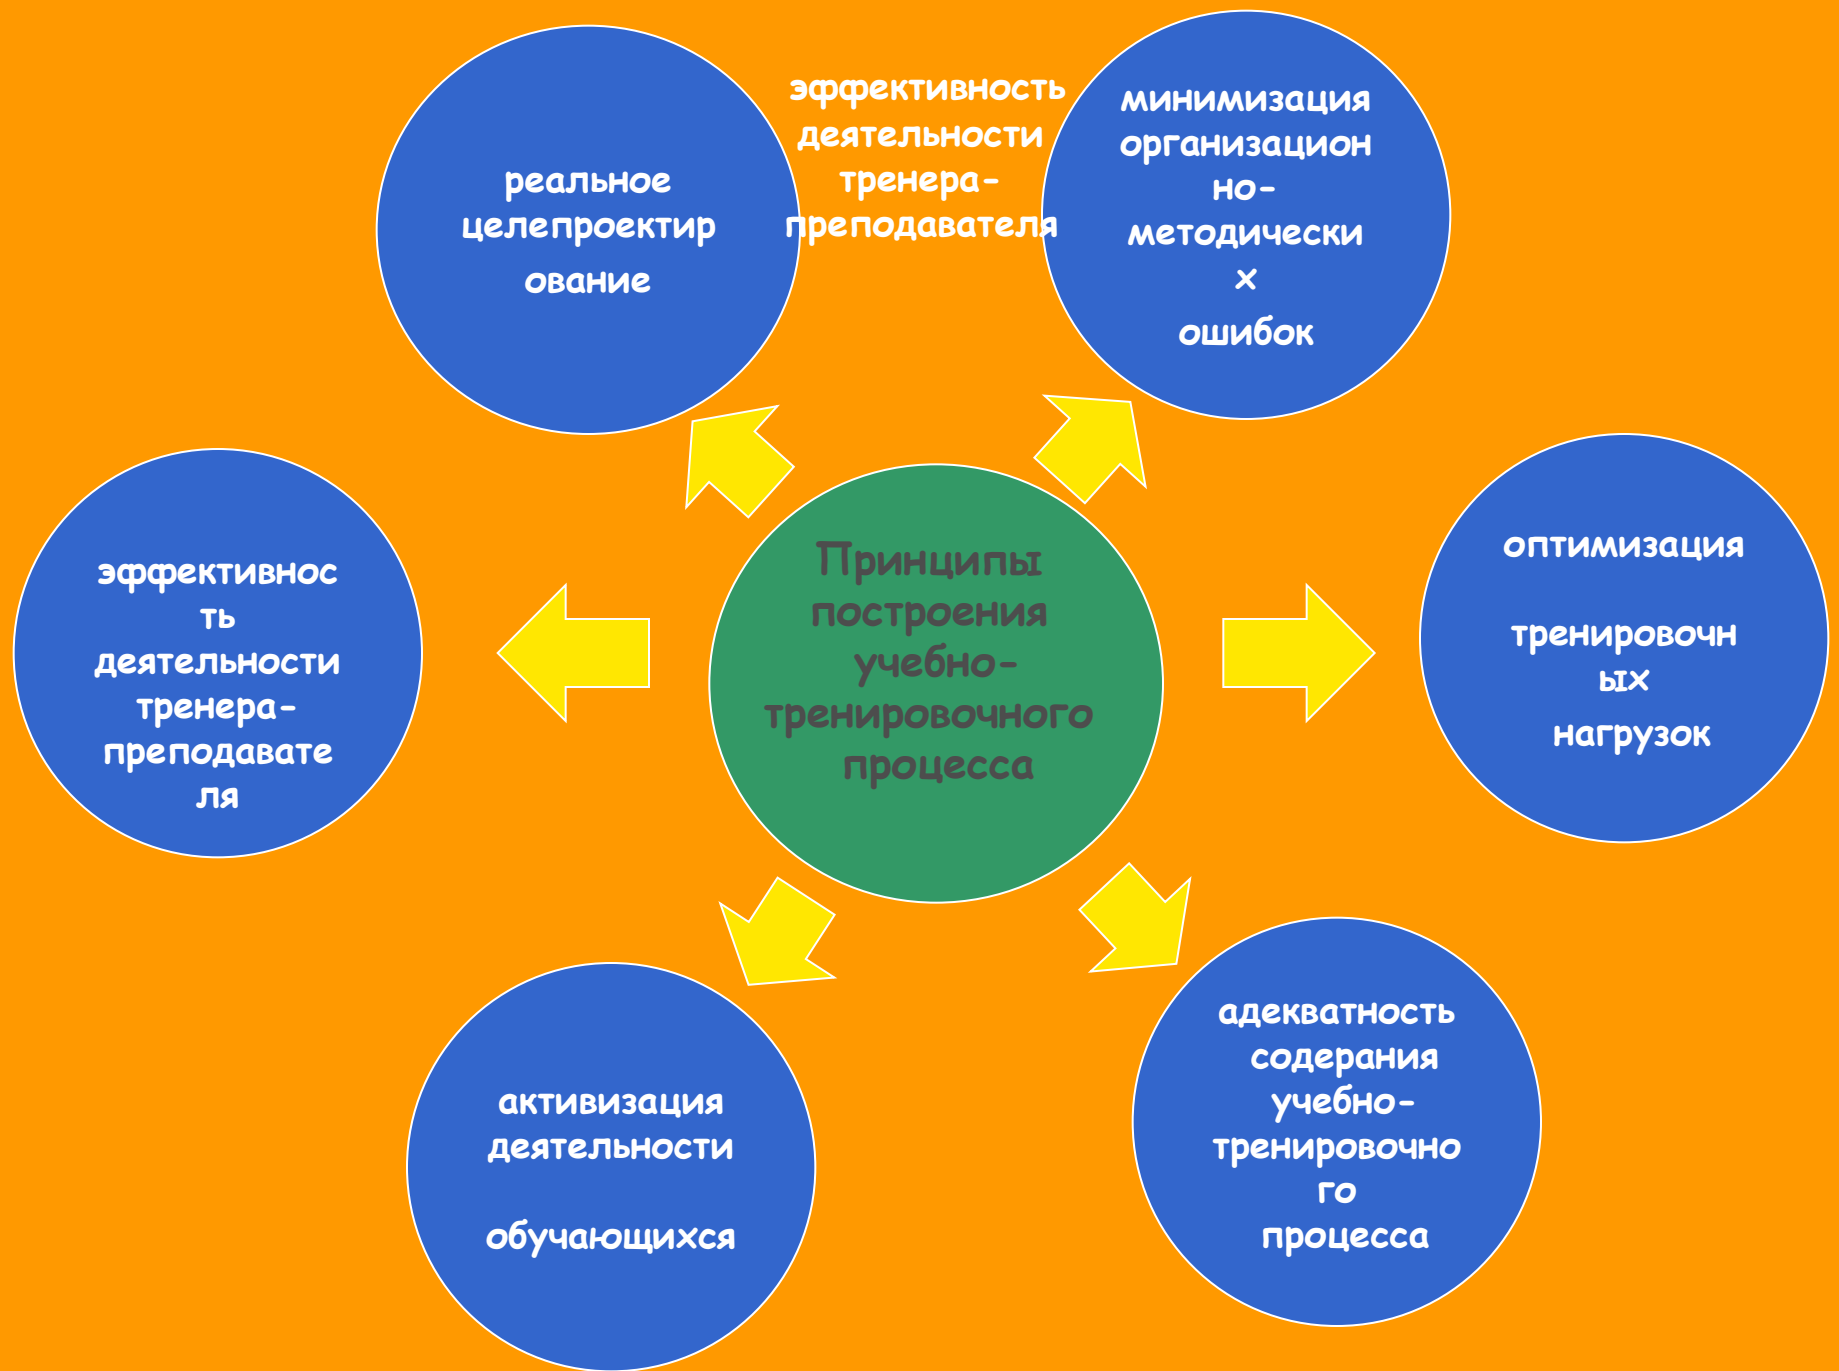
Принципы построения учебно-тренировочного процесса

реальное целепроектирование

эффективность деятельности тренера-преподавателя

минимизация организационно-методических ошибок

эффективность деятельности тренера-преподавателя

оптимизация тренировочных нагрузок

активизация деятельности обучающихся

адекватность содерания учебно-тренировочного процесса